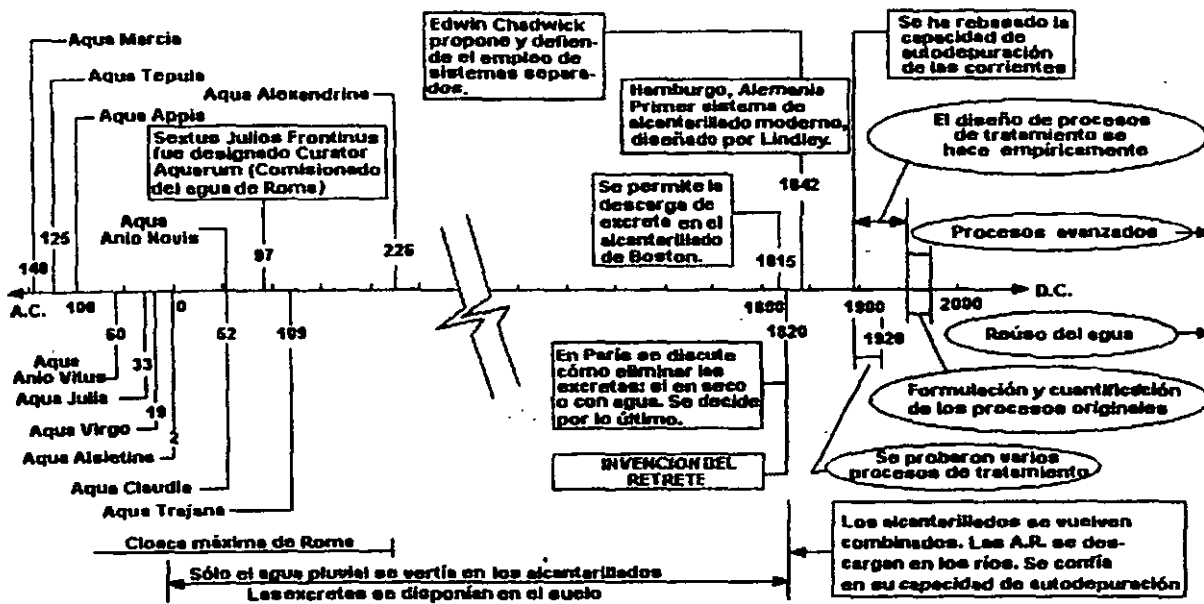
Aqua Marcia

Aqua Tepula

Aqua Appia

Aqua Alexandrina

Sextus Julios Frontinus fue designado Curator Aquarum (Comisionado del agua de Roma)

Aqua Anio Novis

140

125

97

226

A.C.

100

0

60

52

109

33

19

2

Aqua Anio Vitus

Aqua Julia

Aqua Virgo

Aqua Alsietina

Aqua Claudia

Aqua Trajana

Edwin Chadwick propone y defiende el empleo de sistemas separados.

Hamburgo, Alemania Primer sistema de alcantarillado moderno, diseñado por Lindley.

1842

Se permite la descarga de excreta en el alcantarillado de Boston.

1815

1800

1820

En París se discute cómo eliminar las excretas: si en seco o con agua. Se decide por lo último.

INVENCION DEL RETRETE

Se ha rebasado la capacidad de autodepuración de las corrientes

El diseño de procesos de tratamiento se hace empíricamente

Procesos avanzados

1900

2000

D.C.

1920

Reúso del agua

Formulación y cuantificación de los procesos originales

Se probaron varios procesos de tratamiento

Cloaca máxima de Roma

Sólo el agua pluvial se vertía en los alcantarillados

Las excretas se disponían en el suelo

Los alcantarillados se vuelven combinados. Las A.R. se descargan en los ríos. Se confía en su capacidad de autodepuración